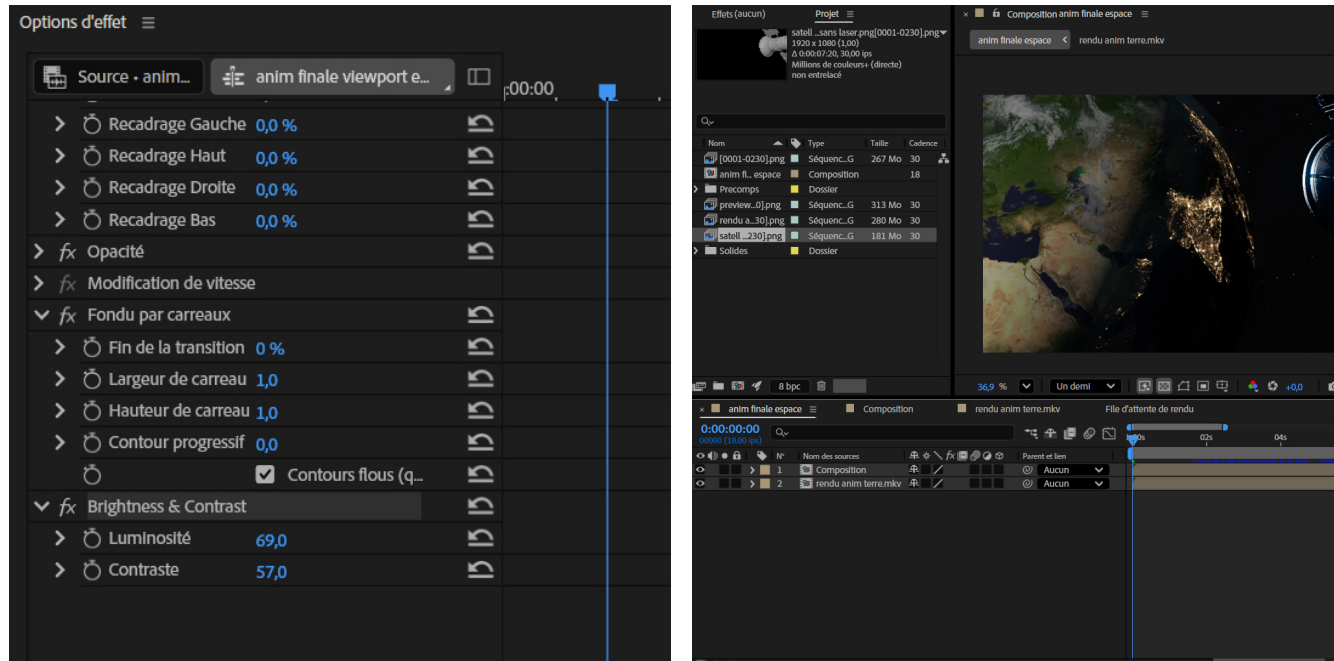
Options d'effet

Source • anim... | anim finale viewport e...

:00:00

Recadrage Gauche 0,0 %
Recadrage Haut 0,0 %
Recadrage Droite 0,0 %
Recadrage Bas 0,0 %
fx Opacité
fx Modification de vitesse
fx Fondu par carreaux
Fin de la transition 0 %
Largeur de carreau 1,0
Hauteur de carreau 1,0
Contour progressif 0,0
Contours flous (q...
fx Brightness & Contrast
Luminosité 69,0
Contraste 57,0

Effets (aucun) Projet

satell ...sans laser.png[0001-0230].png
1920 x 1080 (1,00)
Δ 0:00:07:20, 30,00 ips
Millions de couleurs+ (directe)
non entrelacé

| Nom | Type | Taille | Cadence |
|---|---|---|---|
| [0001-0230].png | Séquenc...G | 267 Mo | 30 |
| anim fi... espace | Composition | | 18 |
| Precomps | Dossier | | |
| preview...0].png | Séquenc...G | 313 Mo | 30 |
| rendu a...30].png | Séquenc...G | 280 Mo | 30 |
| satell ...230].png | Séquenc...G | 181 Mo | 30 |
| Solides | Dossier | | |

8 bpc

Composition anim finale espace

anim finale espace | rendu anim terre.mkv

36,9 % | Un demi | +0,0

anim finale espace | Composition | rendu anim terre.mkv | File d'attente de rendu

0:00:00:00
00000 (18.00 ips)

00s 02s 04s

| N° | Nom des sources | Parent et lien |
|---|---|---|
| 1 | Composition | Aucun |
| 2 | rendu anim terre.mkv | Aucun |